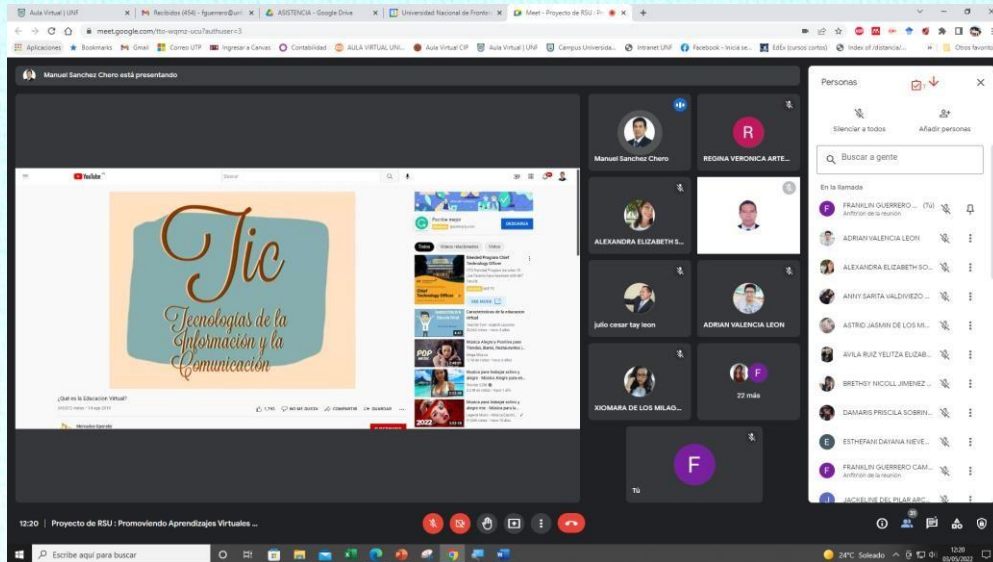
Aula Virtual | UNF | Recibidos (454) - fguerrero@unf | ASISTENCIA - Google Drive | Universidad Nacional de Fronter | Meet - Proyecto de RSU - P

meet.google.com/tto-wqmz-ucu?authuser=3

Aplicaciones | Bookmarks | Gmail | Correo UTP | Ingresar a Canvas | Contabilidad | AULA VIRTUAL UNI... | Aula Virtual CIP | Aula Virtual | UNF | Campus Universida... | Intranet UNF | Facebook - Inicia se... | EdEx (cursos cortos) | Index of /distancia/... | Otros favoritos

Manuel Sanchez Chero está presentando

YouTube

Buscar

Tic

Tecnologías de la Información y la Comunicación

¿Qué es la Educación Virtual?

Todos | Videos relacionados

Chief Technology Officer

Características de la educación virtual

Música Alegre y Positiva para Trabajar

POP

2022

Manuel Sanchez Chero

REGINA VERONICA ARTE...

ALEXANDRA ELIZABETH S...

julio cesar tay leon

ADRIAN VALENCIA LEON

XIOMARA DE LOS MILAG...

22 más

Tú

Personas

Silenciar a todos

Añadir personas

Buscar a gente

En la llamada

FRANKLIN GUERRERO ... (Tú)
Anfitrión de la reunión

ADRIAN VALENCIA LEON

ALEXANDRA ELIZABETH SO...

ANNY SARITA VALDIVIEZO ...

ASTRID JASMIN DE LOS MI...

AVILA RUIZ YELITZA ELIZAB...

BRETHSY NICOLL JIMENEZ ...

DAMARIS PRISCILA SOBRIN...

ESTHEFANI DAYANA NIEVE...

FRANKLIN GUERRERO CAM...
Anfitrión de la reunión

JACKELINE DEL PILAR ARC...

12:20 | Proyecto de RSU : Promoviendo Aprendizajes Virtuales ...

Escribe aquí para buscar

24°C Soleado

12:20
03/05/2022